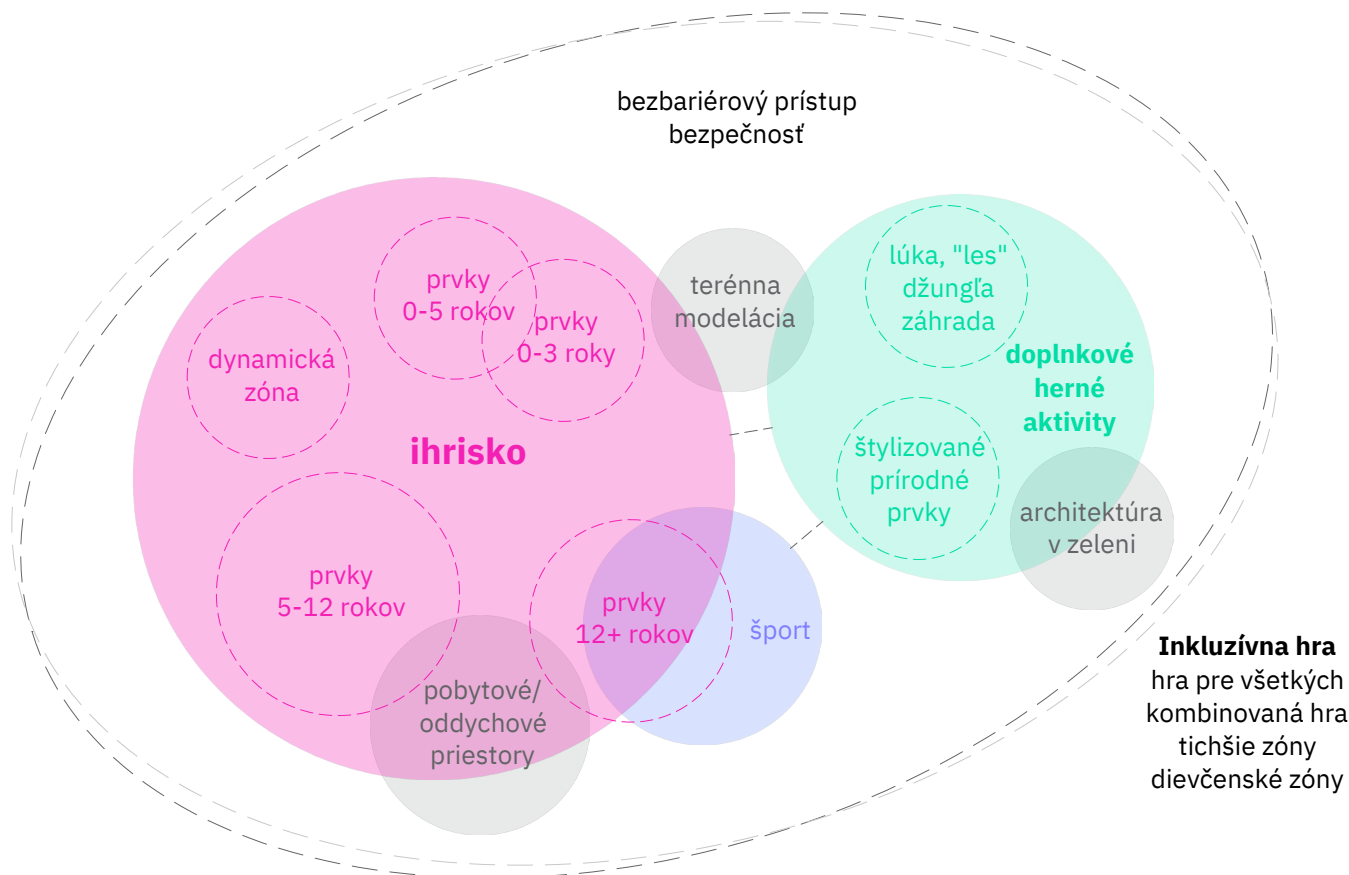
bezbariérový prístup
bezpečnosť

prvky
0-5 rokov

prvky
0-3 roky

dynamická
zóna

ihrisko

terénna
modelácia

lúka, "les"
džungľa
záhrada

doplnkové
herné
aktivity

štylizované
prírodné
prvky

architektúra
v zeleni

prvky
5-12 rokov

prvky
12+ rokov

šport

pobytové/
oddychové
priestory

**Inkluzívna hra**
hra pre všetkých
kombinovaná hra
tichšie zóny
dievčenské zóny